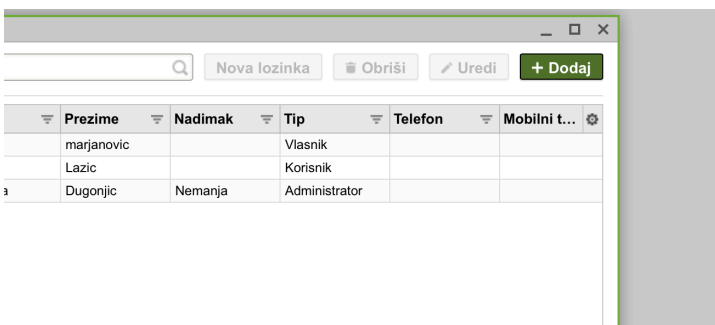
_ □ ✕

Nova lozinka Obriši Uredi + Dodaj

| | Prezime | Nadimak | Tip | Telefon | Mobilni t... |
|---|---|---|---|---|---|
| | marjanovic | | Vlasnik | | |
| | Lazic | | Korisnik | | |
| a | Dugonjic | Nemanja | Administrator | | |